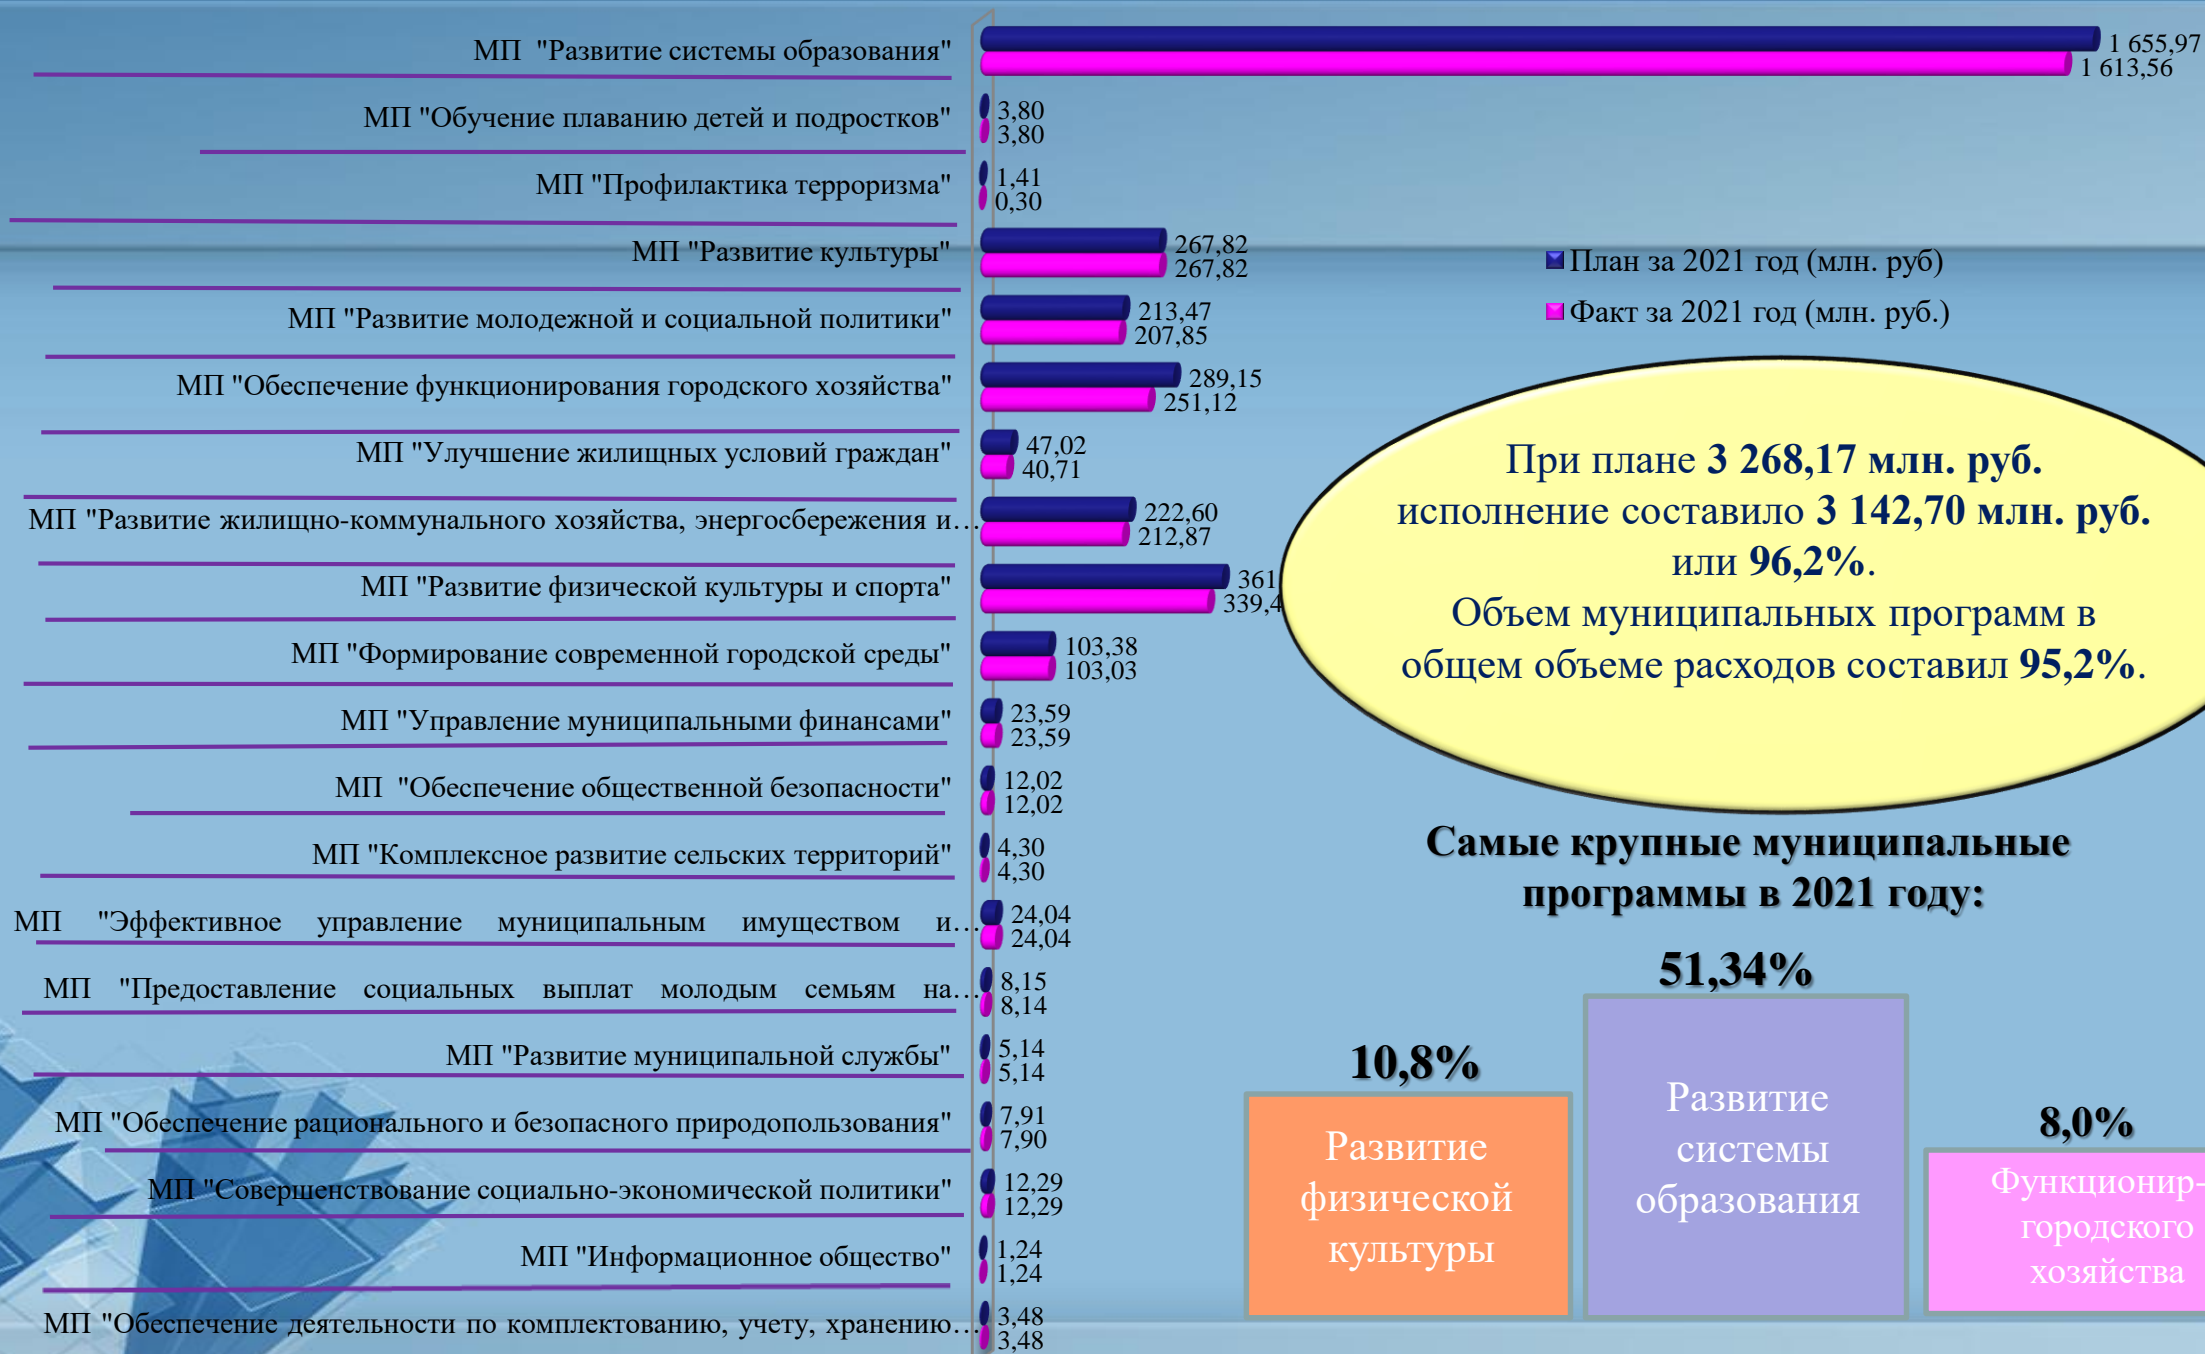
МП "Развитие системы образования"
1 655,97
1 613,56

МП "Обучение плаванию детей и подростков"
3,80
3,80

МП "Профилактика терроризма"
1,41
0,30

МП "Развитие культуры"
267,82
267,82

МП "Развитие молодежной и социальной политики"
213,47
207,85

МП "Обеспечение функционирования городского хозяйства"
289,15
251,12

МП "Улучшение жилищных условий граждан"
47,02
40,71

МП "Развитие жилищно-коммунального хозяйства, энергосбережения и…
222,60
212,87

МП "Развитие физической культуры и спорта"
361
339,4

МП "Формирование современной городской среды"
103,38
103,03

МП "Управление муниципальными финансами"
23,59
23,59

МП "Обеспечение общественной безопасности"
12,02
12,02

МП "Комплексное развитие сельских территорий"
4,30
4,30

МП "Эффективное управление муниципальным имуществом и…
24,04
24,04

МП "Предоставление социальных выплат молодым семьям на…
8,15
8,14

МП "Развитие муниципальной службы"
5,14
5,14

МП "Обеспечение рационального и безопасного природопользования"
7,91
7,90

МП "Совершенствование социально-экономической политики"
12,29
12,29

МП "Информационное общество"
1,24
1,24

МП "Обеспечение деятельности по комплектованию, учету, хранению…
3,48
3,48

План за 2021 год (млн. руб)
Факт за 2021 год (млн. руб.)

При плане 3 268,17 млн. руб. исполнение составило 3 142,70 млн. руб. или 96,2%.
Объем муниципальных программ в общем объеме расходов составил 95,2%.

Самые крупные муниципальные программы в 2021 году:

10,8%
Развитие физической культуры

51,34%
Развитие системы образования

8,0%
Функционир- городского хозяйства